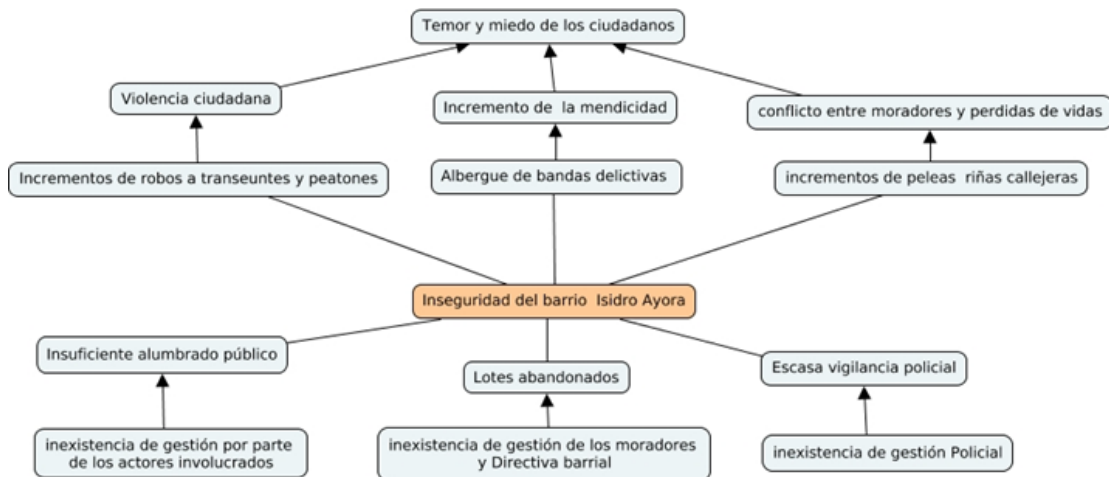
Temor y miedo de los ciudadanos

Violencia ciudadana

Incremento de la mendicidad

conflicto entre moradores y perdidas de vidas

Incrementos de robos a transeuntes y peatones

Albergue de bandas delictivas

incrementos de peleas riñas callejeras

Inseguridad del barrio Isidro Ayora

Insuficiente alumbrado público

Lotes abandonados

Escasa vigilancia policial

inexistencia de gestión por parte de los actores involucrados

inexistencia de gestión de los moradores y Directiva barrial

inexistencia de gestión Policial